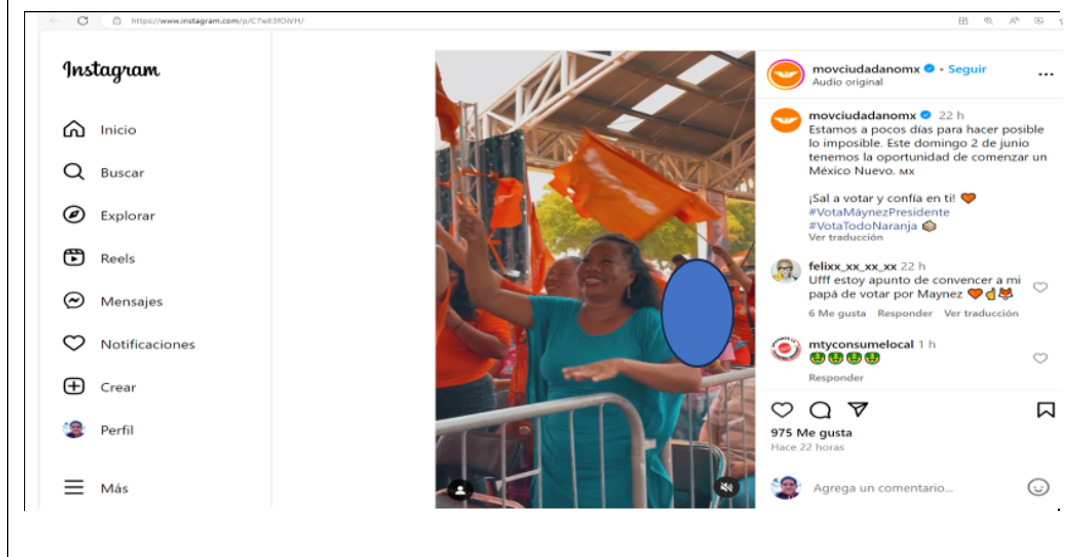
https://www.instagram.com/p/C7wE3fOIVH/

Instagram

Inicio

Buscar

Explorar

Reels

Mensajes

Notificaciones

Crear

Perfil

Más

movciudadanomx • Seguir
Audio original

movciudadanomx 22 h
Estamos a pocos días para hacer posible lo imposible. Este domingo 2 de junio tenemos la oportunidad de comenzar un México Nuevo. MX

¡Sal a votar y confía en ti! 🧡
#VotaMáynezPresidente
#VotaTodoNaranja 📦
Ver traducción

felixx_xx_xx_xx 22 h
Ufff estoy apunto de convencer a mi papá de votar por Maynez 🧡👌🦊
6 Me gusta Responder Ver traducción

mtyconsumelocal 1 h
🤑🤑🤑🤑
Responder

975 Me gusta
Hace 22 horas

Agrega un comentario...